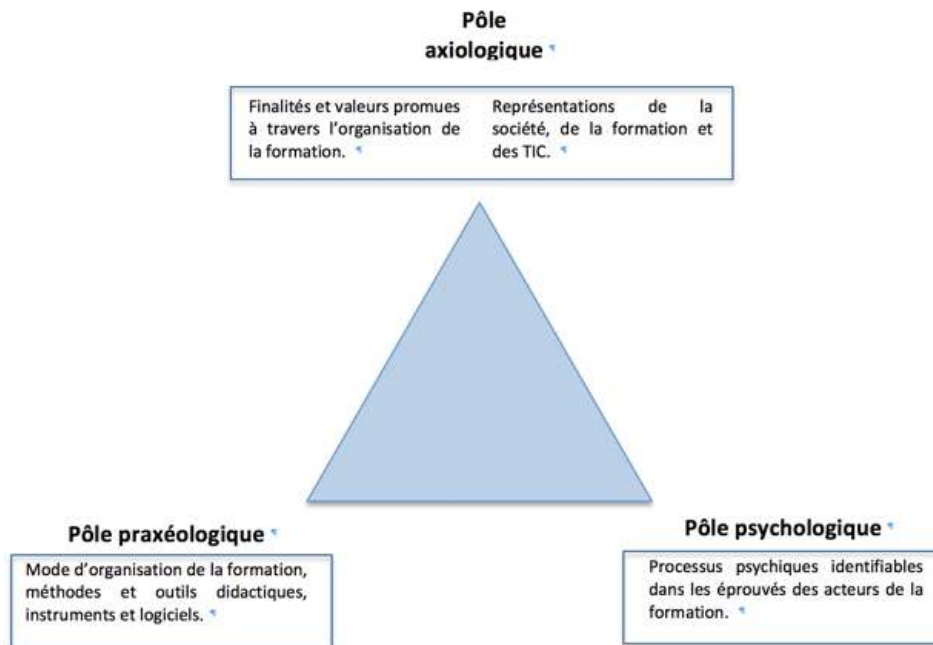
Pôle axiologique

Finalités et valeurs promues à travers l'organisation de la formation.

Représentations de la société, de la formation et des TIC.

Pôle praxéologique

Mode d'organisation de la formation, méthodes et outils didactiques, instruments et logiciels.

Pôle psychologique

Processus psychiques identifiables dans les éprouvés des acteurs de la formation.